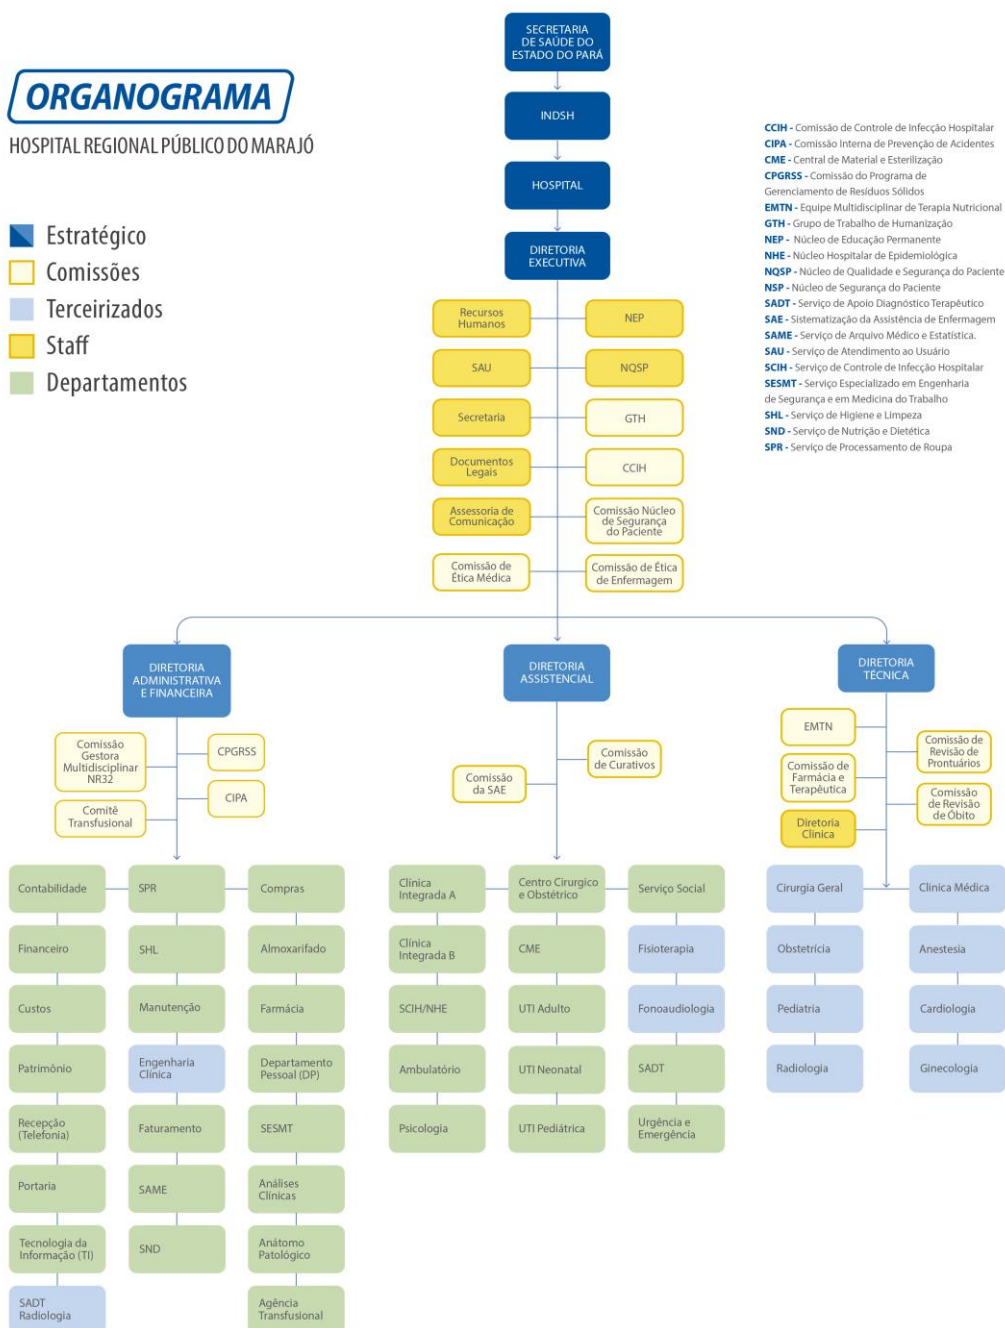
ORGANOGRAMA
HOSPITAL REGIONAL PÚBLICO DO MARAJÓ

Estratégico
Comissões
Terceirizados
Staff
Departamentos

SECRETARIA DE SAÚDE DO ESTADO DO PARÁ
INDSH
HOSPITAL
DIRETORIA EXECUTIVA

CCIH - Comissão de Controle de Infecção Hospitalar
CIPA - Comissão Interna de Prevenção de Acidentes
CME - Central de Material e Esterilização
CPGRSS - Comissão do Programa de Gerenciamento de Resíduos Sólidos
EMTN - Equipe Multidisciplinar de Terapia Nutricional
GTH - Grupo de Trabalho de Humanização
NEP - Núcleo de Educação Permanente
NHE - Núcleo Hospitalar de Epidemiológica
NQSP - Núcleo de Qualidade e Segurança do Paciente
NSP - Núcleo de Segurança do Paciente
SADT - Serviço de Apoio Diagnóstico Terapêutico
SAE - Sistematização da Assistência de Enfermagem
SAME - Serviço de Arquivo Médico e Estatística.
SAU - Serviço de Atendimento ao Usuário
SCIH - Serviço de Controle de Infecção Hospitalar
SESMT - Serviço Especializado em Engenharia de Segurança e em Medicina do Trabalho
SHL - Serviço de Higiene e Limpeza
SND - Serviço de Nutrição e Dietética
SPR - Serviço de Processamento de Roupa

Recursos Humanos
NEP
SAU
NQSP
Secretaria
GTH
Documentos Legais
CCIH
Assessoria de Comunicação
Comissão Núcleo de Segurança do Paciente
Comissão de Ética Médica
Comissão de Ética de Enfermagem

DIRETORIA ADMINISTRATIVA E FINANCEIRA
Comissão Gestora Multidisciplinar NR32
CPGRSS
CIPA
Comitê Transfusional

Contabilidade
Financeiro
Custos
Patrimônio
Recepção (Telefonia)
Portaria
Tecnologia da Informação (TI)
SADT Radiologia

SPR
SHL
Manutenção
Engenharia Clínica
Faturamento
SAME
SND

Compras
Almoxarifado
Farmácia
Departamento Pessoal (DP)
SESMT
Análises Clínicas
Anátomo Patológico
Agência Transfusional

DIRETORIA ASSISTENCIAL
Comissão da SAE
Comissão de Curativos

Clínica Integrada A
Clínica Integrada B
SCIH/NHE
Ambulatório
Psicologia

Centro Cirurgico e Obstétrico
CME
UTI Adulto
UTI Neonatal
UTI Pediátrica

Serviço Social
Fisioterapia
Fonoaudiologia
SADT
Urgência e Emergência

DIRETORIA TÉCNICA
EMTN
Comissão de Farmácia e Terapêutica
Diretoria Clínica
Comissão de Revisão de Prontuários
Comissão de Revisão de Óbito

Cirurgia Geral
Obstetrícia
Pediatria
Radiologia

Clínica Médica
Anestesia
Cardiologia
Ginecologia